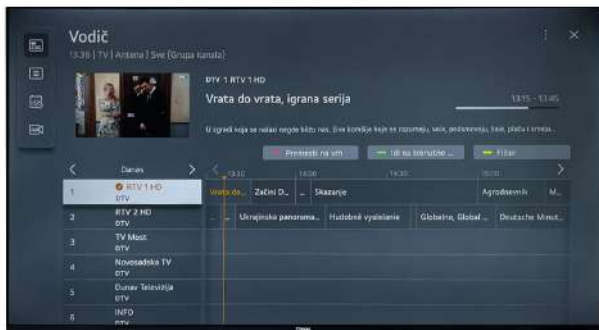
Vodič
13:36 | TV | Antena | Sve (Grupa kanala)

RTV 1 RTV 1 HD
Vrata do vrata, igrana serija
13:15 - 13:45
U zgradi koja se nalazi negde blizu nas. Sve komšije koje se razumeju, seke, podsmevaju, kuje, plaču i crnog...

Premesti na vrh
Idi na trenutno ...
Filtar

Danas
13:30
14:00
14:30
15:00

| | | |
|---|---|---|
| 1 | RTV 1 HD RTV | Vrata do... Začini D... ... Skazanje ... Agrodesevnik M... |
| 2 | RTV 2 HD RTV | ... Ukrajinska panorama... Hudobné vysielanie Globalne, Global ... Deutsche Minut... |
| 3 | TV Most RTV | |
| 4 | Novosadska TV RTV | |
| 5 | Dunav Televizija RTV | |
| 6 | INFO RTV | |